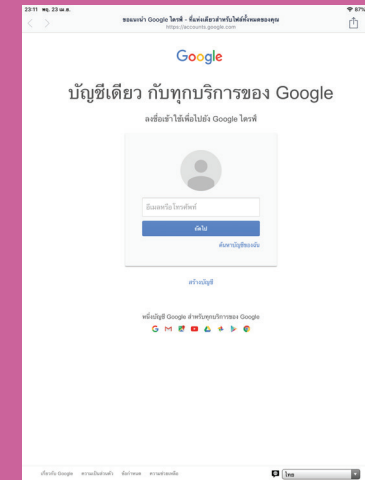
23:11 พฤ. 23 เม.ย.
87%

ลงชื่อเข้าใช้ - Google ไดรฟ์ - ที่แห่งเดียวสำหรับไฟล์ทั้งหมดของคุณ
https://accounts.google.com

Google

บัญชีเดียว กับทุกบริการของ Google

ลงชื่อเข้าใช้เพื่อไปยัง Google ไดรฟ์

อีเมลหรือโทรศัพท์

ถัดไป

ค้นหาบัญชีของฉัน

สร้างบัญชี

หนึ่งบัญชี Google สำหรับทุกบริการของ Google

เกี่ยวกับ Google   ความเป็นส่วนตัว   ข้อกำหนด   ความช่วยเหลือ

ไทย